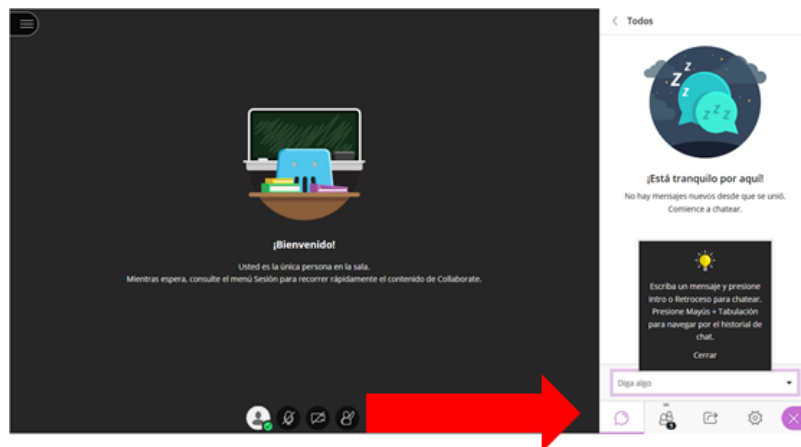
¡Bienvenido!

Usted es la única persona en la sala.
Mientras espera, consulte el menú Sesión para recorrer rápidamente el contenido de Collaborate.

Todos

¡Está tranquilo por aquí!

No hay mensajes nuevos desde que se unió. Comience a chatear.

Escriba un mensaje y presione Intro o Retroceso para chatear. Presione Mayús + Tabulación para navegar por el historial de chat.

Cerrar

Diga algo